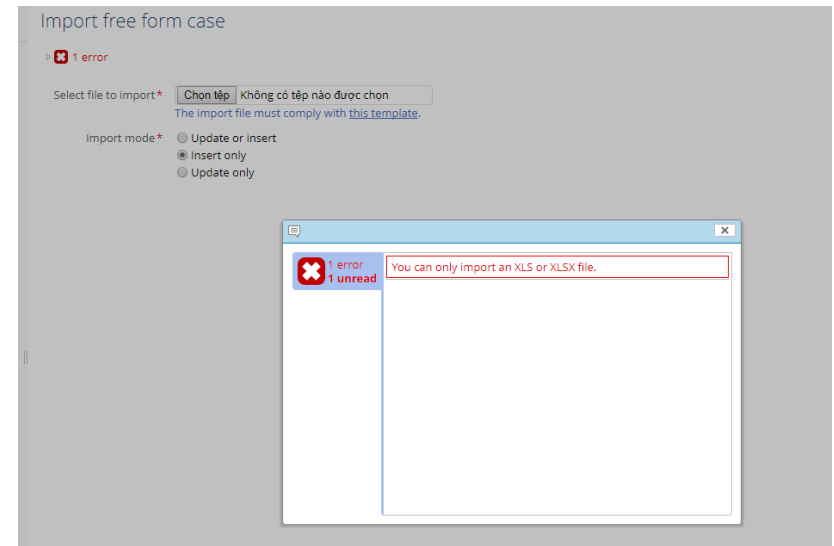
Import free form case

1 error

Select file to import*
Chọn tệp Không có tệp nào được chọn
The import file must comply with this template.

Import mode*
Update or insert
Insert only
Update only

1 error
1 unread

You can only import an XLS or XLSX file.